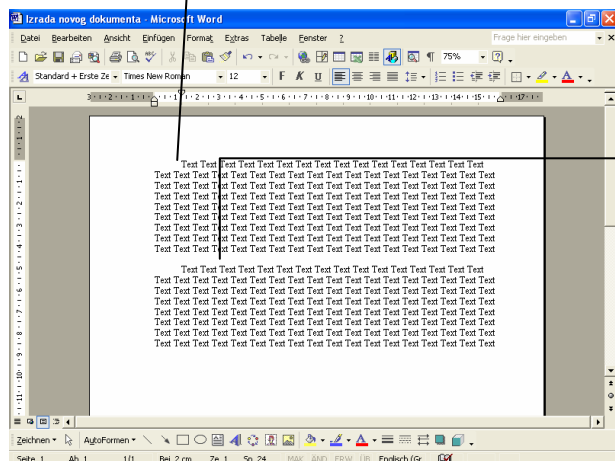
Izrada novog dokumenta - Microsoft Word

Datei Bearbeiten Ansicht Einfügen Format Extras Tabelle Fenster ?

Frage hier eingeben

75%

Standard + Erste Ze Times New Roman 12 F K U

Text Text Text Text Text Text Text Text Text Text Text Text Text Text Text Text
Text Text Text Text Text Text Text Text Text Text Text Text Text Text Text Text Text Text
Text Text Text Text Text Text Text Text Text Text Text Text Text Text Text Text Text Text
Text Text Text Text Text Text Text Text Text Text Text Text Text Text Text Text Text Text
Text Text Text Text Text Text Text Text Text Text Text Text Text Text Text Text Text Text
Text Text Text Text Text Text Text Text Text Text Text Text Text Text Text Text Text Text
Text Text Text Text Text Text Text Text Text Text Text Text Text Text Text Text Text Text
Text Text Text Text Text Text Text Text Text Text Text Text Text Text Text Text Text Text
Text Text Text Text Text Text Text Text Text Text Text Text Text Text Text Text Text Text

Text Text Text Text Text Text Text Text Text Text Text Text Text Text Text Text
Text Text Text Text Text Text Text Text Text Text Text Text Text Text Text Text Text Text
Text Text Text Text Text Text Text Text Text Text Text Text Text Text Text Text Text Text
Text Text Text Text Text Text Text Text Text Text Text Text Text Text Text Text Text Text
Text Text Text Text Text Text Text Text Text Text Text Text Text Text Text Text Text Text
Text Text Text Text Text Text Text Text Text Text Text Text Text Text Text Text Text Text
Text Text Text Text Text Text Text Text Text Text Text Text Text Text Text Text Text Text
Text Text Text Text Text Text Text Text Text Text Text Text Text Text Text Text Text Text

Zeichnen AutoFormen

Seite 1 Ab 1 1/1 Bei 2 cm Ze 1 Sp 24 MAK ÄND ERW ÜB Englisch (Gr